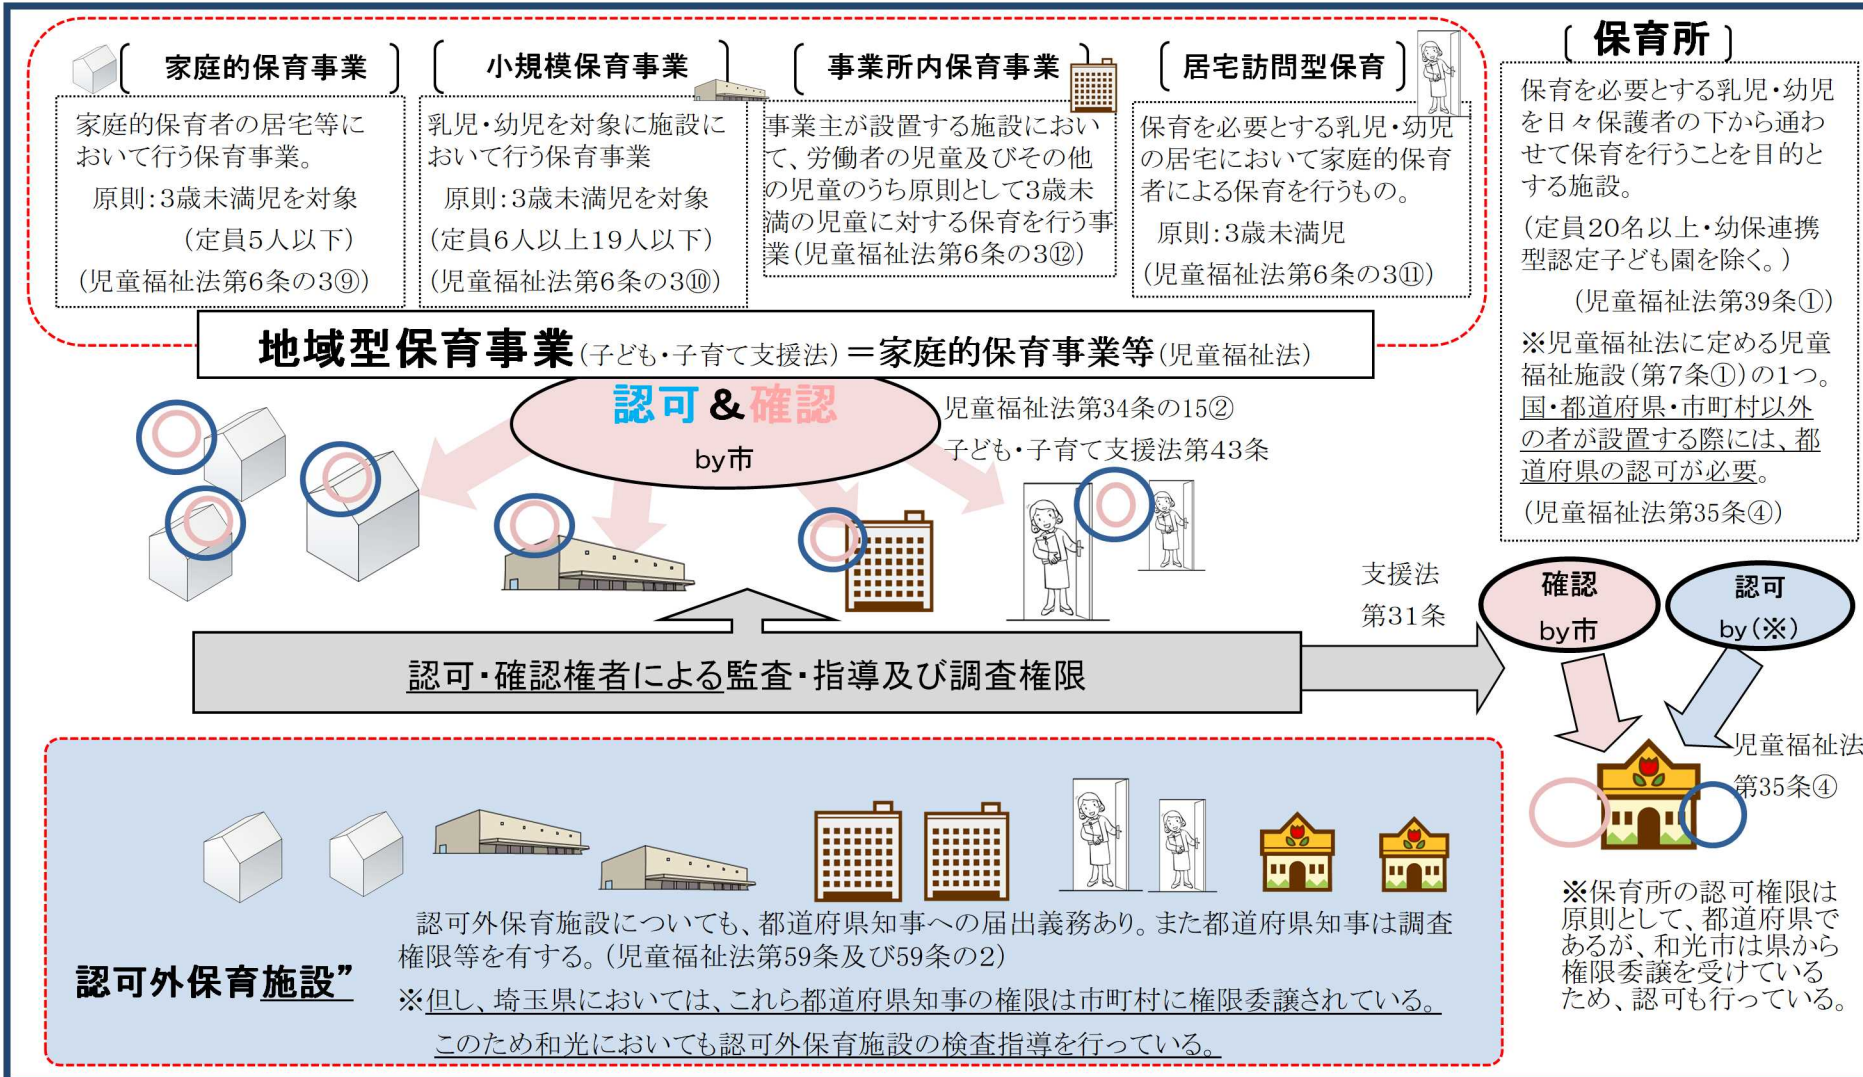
家庭的保育事業

家庭的保育者の居宅等において行う保育事業。
原則:3歳未満児を対象
（定員5人以下）
（児童福祉法第6条の3⑨）

小規模保育事業

乳児・幼児を対象に施設において行う保育事業
原則:3歳未満児を対象
（定員6人以上19人以下）
（児童福祉法第6条の3⑩）

事業所内保育事業

事業主が設置する施設において、労働者の児童及びその他の児童のうち原則として3歳未満の児童に対する保育を行う事業（児童福祉法第6条の3⑫）

居宅訪問型保育

保育を必要とする乳児・幼児の居宅において家庭的保育者による保育を行うもの。
原則:3歳未満児
（児童福祉法第6条の3⑪）

保育所

保育を必要とする乳児・幼児を日々保護者の下から通わせて保育を行うことを目的とする施設。
（定員20名以上・幼保連携型認定子ども園を除く。）
（児童福祉法第39条①）
※児童福祉法に定める児童福祉施設（第7条①）の1つ。国・都道府県・市町村以外の者が設置する際には、都道府県の認可が必要。
（児童福祉法第35条④）

地域型保育事業（子ども・子育て支援法）＝家庭的保育事業等（児童福祉法）

認可＆確認
by市

児童福祉法第34条の15②
子ども・子育て支援法第43条

支援法
第31条

確認
by市

認可
by（※）

児童福祉法
第35条④

認可・確認権者による監査・指導及び調査権限

認可外保育施設についても、都道府県知事への届出義務あり。また都道府県知事は調査権限等を有する。（児童福祉法第59条及び59条の2）
※但し、埼玉県においては、これら都道府県知事の権限は市町村に権限委譲されている。
このため和光においても認可外保育施設の検査指導を行っている。

認可外保育施設”

※保育所の認可権限は原則として、都道府県であるが、和光市は県から権限委譲を受けているため、認可も行っている。